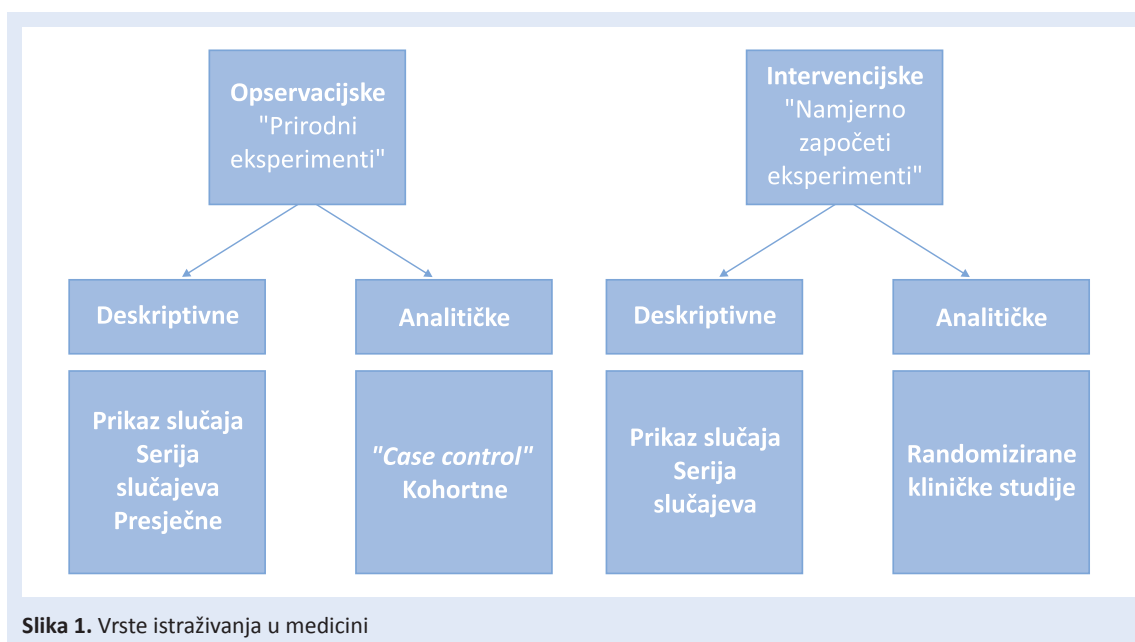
Opservacijske
"Prirodni eksperimenti"

Intervencijske
"Namjerno započeti eksperimenti"

Deskriptivne

Analitičke

Deskriptivne

Analitičke

Prikaz slučaja
Serija slučajeva
Presječne

"Case control"
Kohortne

Prikaz slučaja
Serija slučajeva

Randomizirane kliničke studije

Slika 1. Vrste istraživanja u medicini